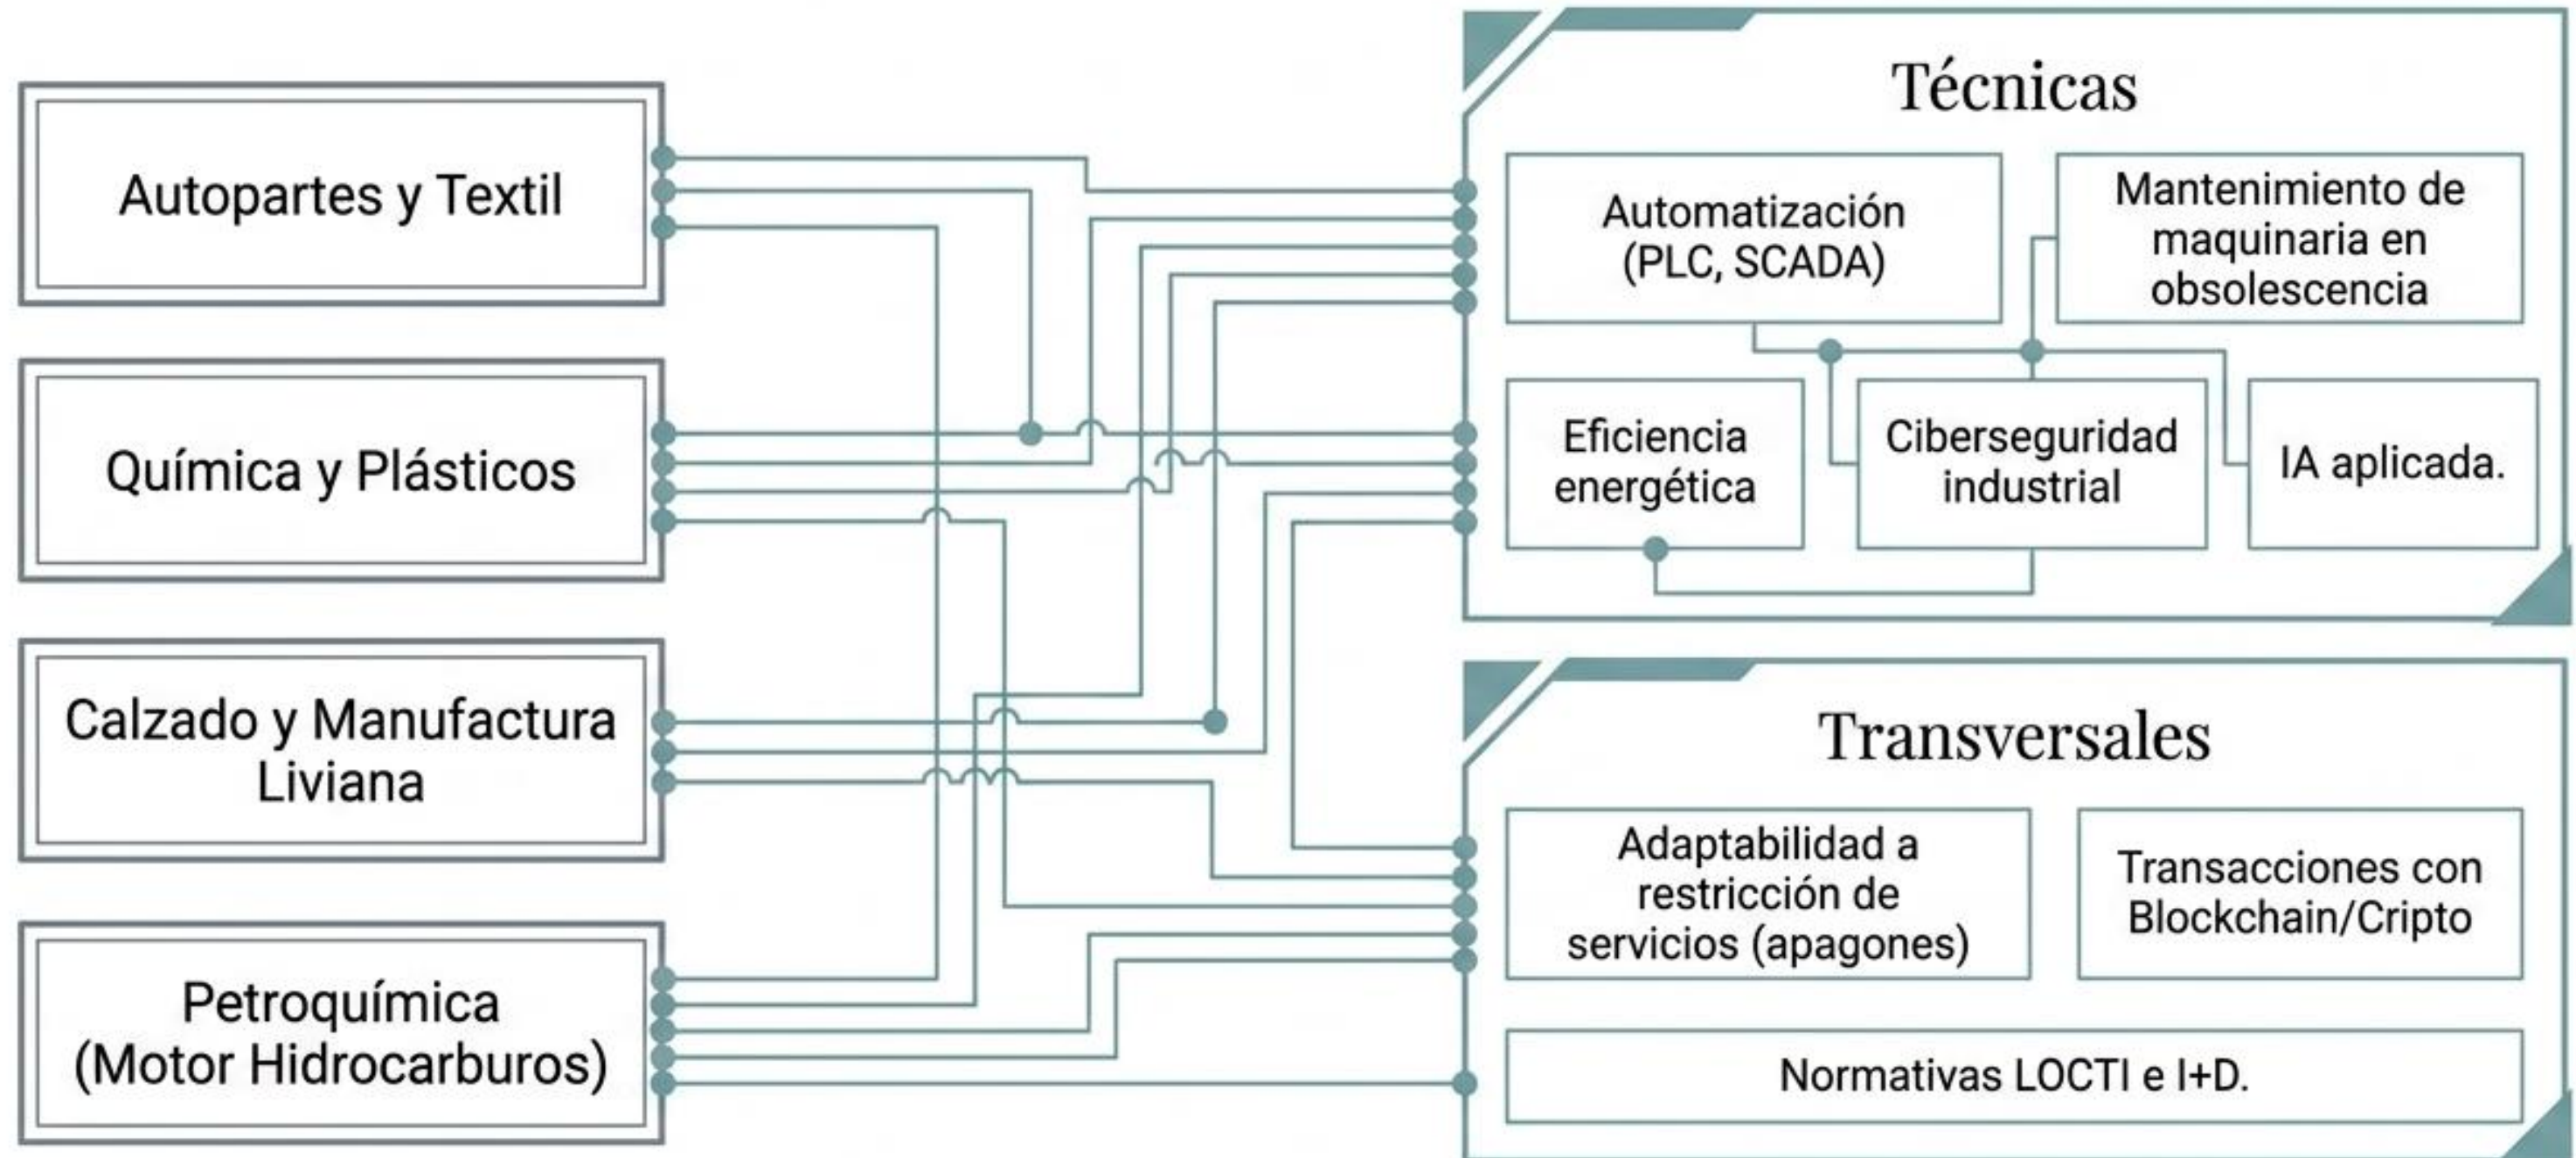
Autopartes y Textil

Química y Plásticos

Calzado y Manufactura Liviana

Petroquímica (Motor Hidrocarburos)

Técnicas

Automatización (PLC, SCADA)

Mantenimiento de maquinaria en obsolescencia

Eficiencia energética

Ciberseguridad industrial

IA aplicada.

Transversales

Adaptabilidad a restricción de servicios (apagones)

Transacciones con Blockchain/Cripto

Normativas LOCTI e I+D.